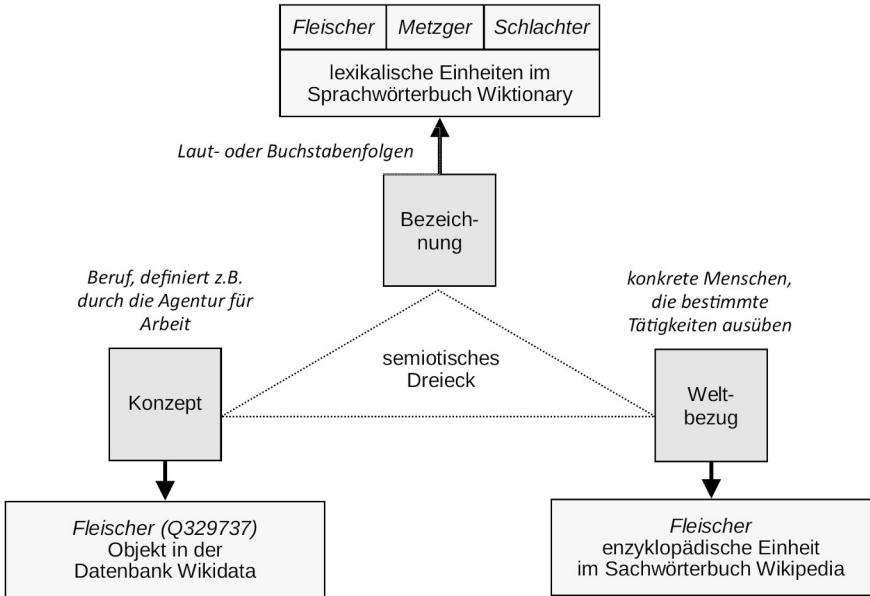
| Fleischer | Metzger | Schlachter |
|---|---|---|

lexikalische Einheiten im Sprachwörterbuch Wiktionary

Laut- oder Buchstabenfolgen

Bezeichnung

Beruf, definiert z.B. durch die Agentur für Arbeit

konkrete Menschen, die bestimmte Tätigkeiten ausüben

semiotisches Dreieck

Konzept

Weltbezug

Fleischer (Q329737)
Objekt in der Datenbank Wikidata

Fleischer
enzyklopädische Einheit im Sachwörterbuch Wikipedia